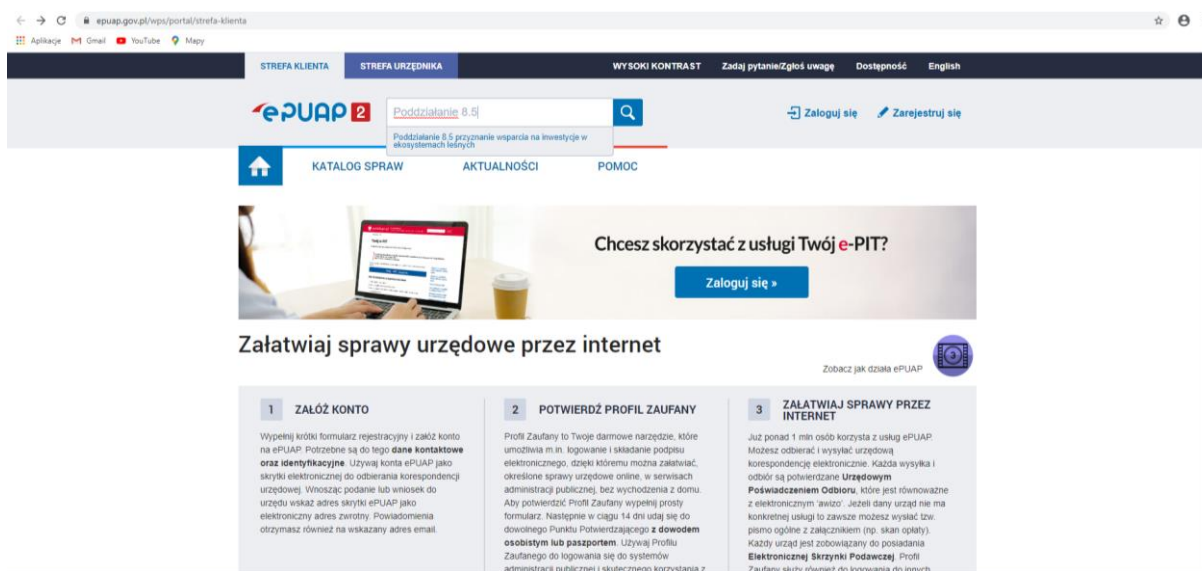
epuap.gov.pl/wps/portal/strefa-klienta

Aplikacje Gmail YouTube Mapy

STREFA KLIENTA STREFA URZĘDNIKA WYSOKI KONTRAST Zadaj pytanie/Zgłoś uwagę Dostępność English

ePUAP 2 Poddziałanie 8.5

Poddziałanie 8.5 przyznanie wsparcia na inwestycje w ekosystemach leśnych

Zaloguj się Zarejestruj się

KATALOG SPRAW AKTUALNOŚCI POMOC

Chcesz skorzystać z usługi Twój e-PIT?

Zaloguj się »

Załatwiaj sprawy urzędowe przez internet

Zobacz jak działa ePUAP

1 ZAŁÓŻ KONTO

Wypełnij krótki formularz rejestracyjny i załóż konto na ePUAP. Potrzebne są do tego **dane kontaktowe oraz identyfikacyjne**. Używaj konta ePUAP jako skrytki elektronicznej do odbierania korespondencji urzędowej. Wnosząc podanie lub wniosek do urzędu wskaż adres skrytki ePUAP jako elektroniczny adres zwrotny. Powiadomienia otrzymasz również na wskazany adres email.

2 POTWIERDŹ PROFIL ZAUFANY

Profil Zaufany to Twoje darmowe narzędzie, które umożliwia m.in. logowanie i składanie podpisu elektronicznego, dzięki któremu można załatwiać, określone sprawy urzędowe online, w serwisach administracji publicznej, bez wychodzenia z domu. Aby potwierdzić Profil Zaufany wypełnij prosty formularz. Następnie w ciągu 14 dni udaj się do dowolnego Punktu Potwierdzającego **z dowodem osobistym lub paszportem**. Używaj Profilu Zaufanego do logowania się do systemów administracji publicznej i skutecznego korzystania z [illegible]

3 ZAŁATWIAJ SPRAWY PRZEZ INTERNET

Już ponad 1 mln osób korzysta z usług ePUAP. Możesz odbierać i wysyłać urzędową korespondencję elektronicznie. Każda wysyłka i odbiór są potwierdzane **Urzędowym Poświadczeniem Odbioru**, które jest równoważne z elektronicznym 'awizo'. Jeżeli dany urząd nie ma konkretnej usługi to zawsze możesz wysłać tzw. pismo ogólne z załącznikiem (np. skan opłaty). Każdy urząd jest zobowiązany do posiadania **Elektronicznej Skrzynki Podawczej**. Profil Zaufany służy również do logowania do innych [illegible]